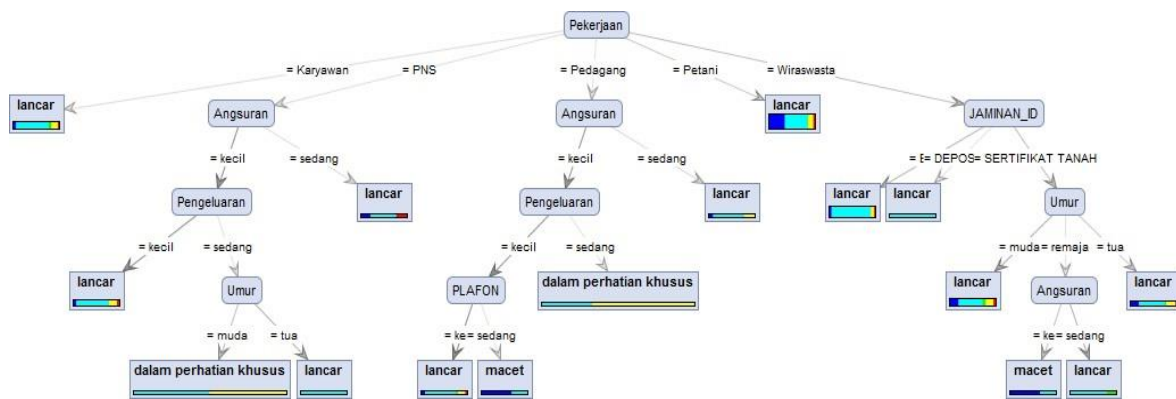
Pekerjaan

= Karyawan
= PNS
= Pedagang
= Petani
= Wiraswasta

lancar

Angsuran

= kecil
= sedang

Pengeluaran

lancar

= kecil
= sedang

lancar

Umur

= muda
= tua

dalam perhatian khusus

lancar

Angsuran

= kecil
= sedang

Pengeluaran

lancar

= kecil
= sedang

PLAFON

dalam perhatian khusus

= ke= sedang

lancar

macet

lancar

JAMINAN_ID

= E= DEPOS= SERTIFIKAT TANAH

lancar

lancar

Umur

= muda= remaja = tua

lancar

Angsuran

lancar

= ke= sedang

macet

lancar